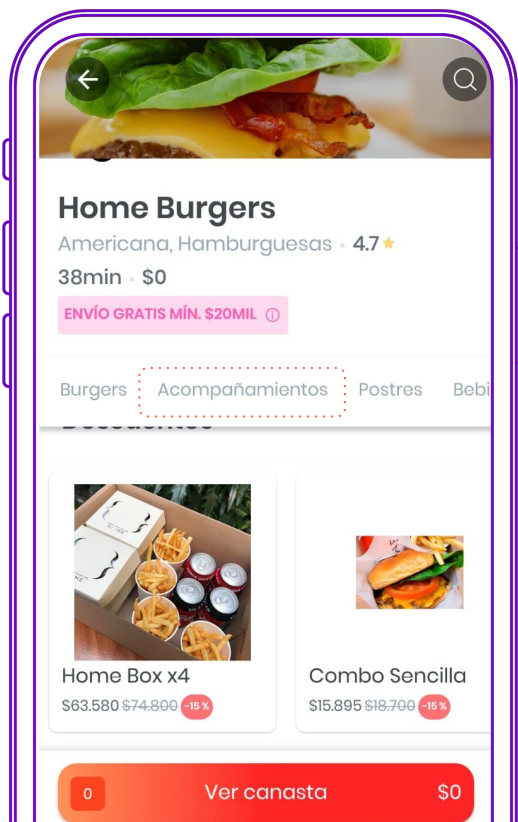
Home Burgers

Americana, Hamburguesas • 4.7

38min • $0

ENVÍO GRATIS MÍN. $20MIL ⓘ

Burgers Acompañamientos Postres Bebi

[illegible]

Home Box x4

$63.580 ~~$74.800~~ -15 %

Combo Sencilla

$15.895 ~~$18.700~~ -15 %

0 Ver canasta $0